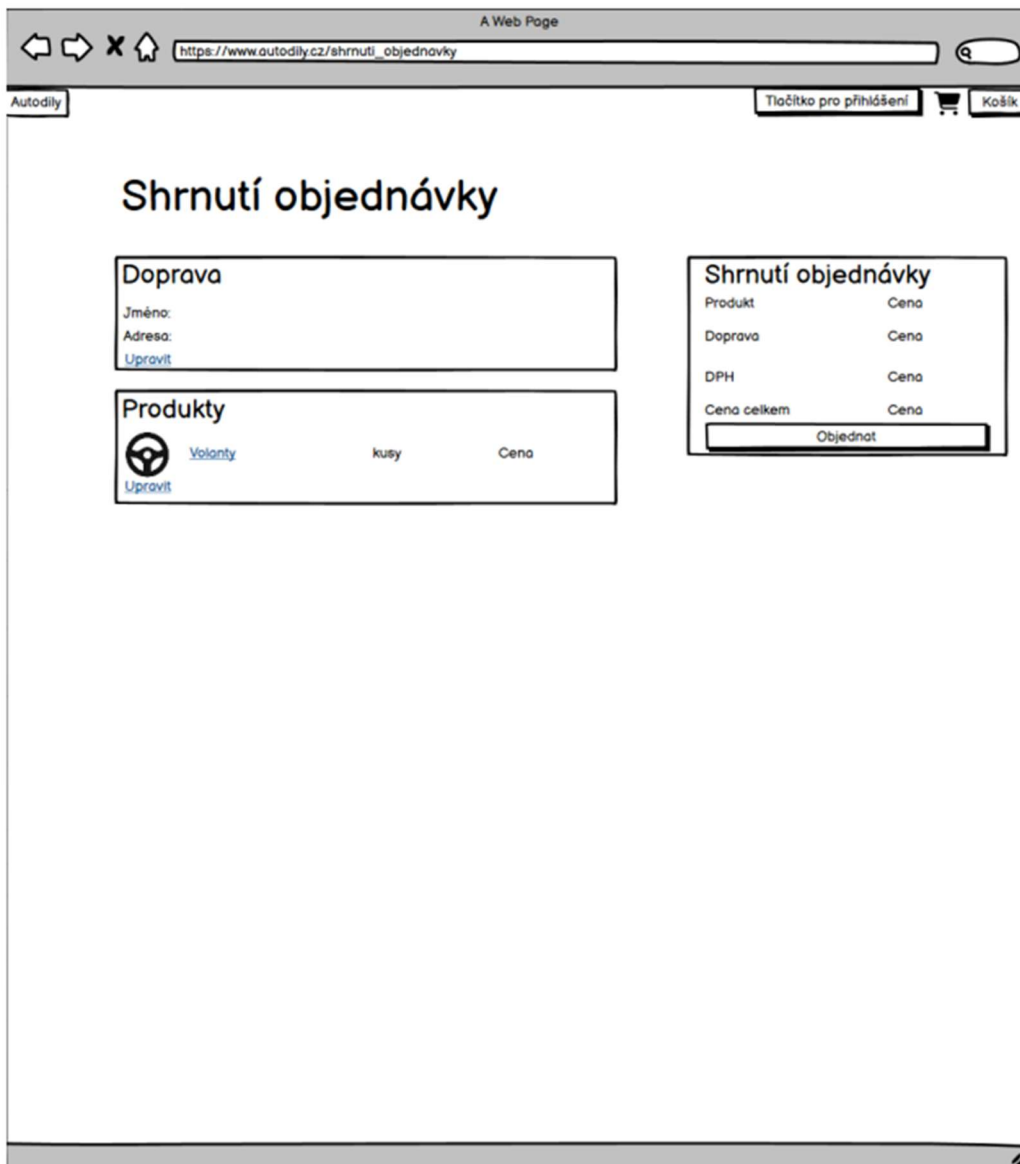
A Web Page

https://www.autodily.cz/shrnuti_objednavky

Autodily

Tlačítko pro přihlášení

Košík

Shrnutí objednávky

Doprava

Jméno:

Adresa:

Upravit

Produkty

Volanty kusy Cena

Upravit

Shrnutí objednávky

| Produkt | Cena |
|---|---|
| Doprava | Cena |
| DPH | Cena |
| Cena celkem | Cena |

Objednat